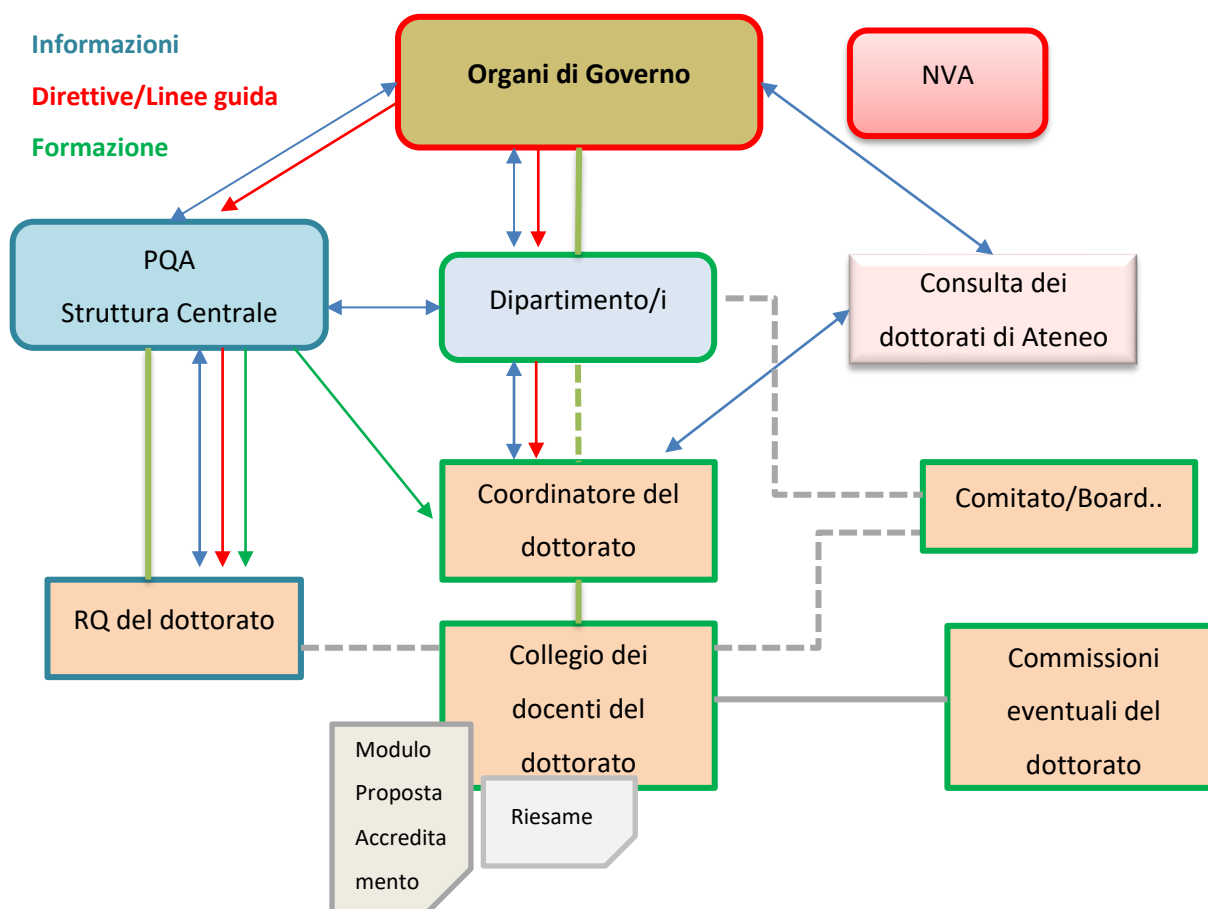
Informazioni

Direttive/Linee guida

Formazione

Organi di Governo

NVA

PQA
Struttura Centrale

Dipartimento/i

Consulta dei dottorati di Ateneo

Coordinatore del dottorato

Comitato/Board..

RQ del dottorato

Collegio dei docenti del dottorato

Commissioni eventuali del dottorato

Modulo Proposta Accredita mento

Riesame